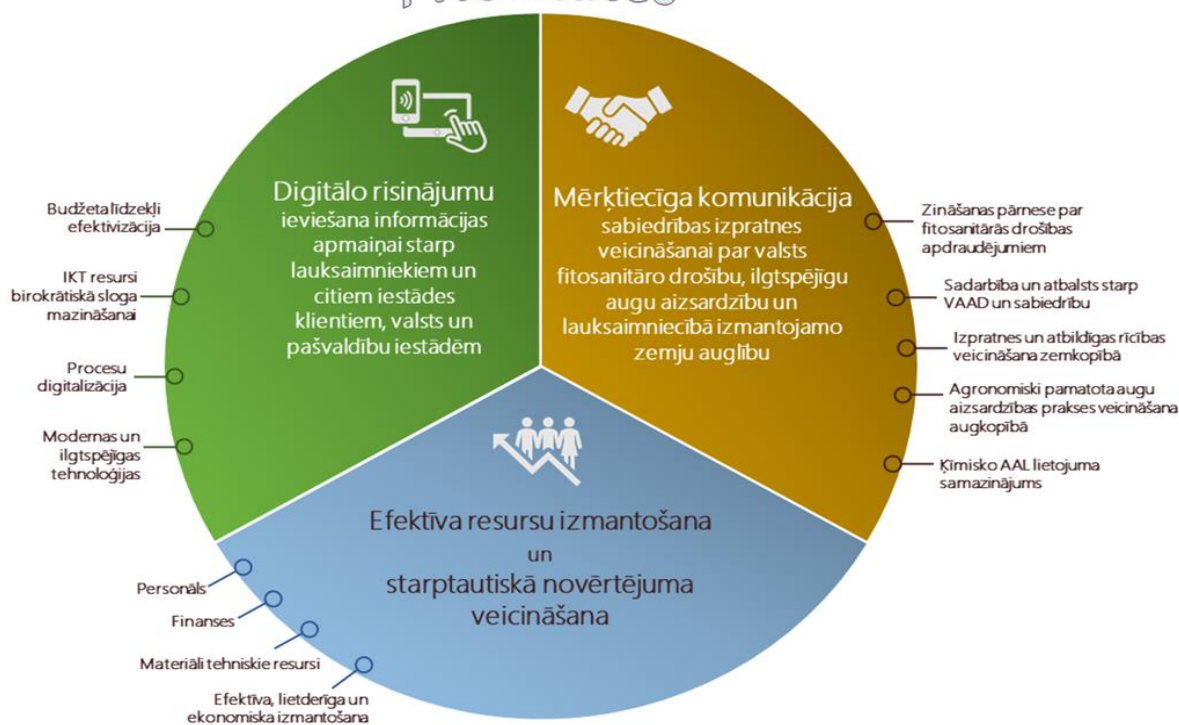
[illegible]

Digitālo risinājumu ieviešana informācijas apmaiņai starp lauksaimniekiem un citiem iestādes klientiem, valsts un pašvaldību iestādēm

Budžeta līdzekļi efektivizācija

IKT resursi birokrātiskā sloga mazināšanai

Procesu digitalizācija

Modernas un ilgtspējīgas tehnoloģijas

Mērķtiecīga komunikācija sabiedrības izpratnes veicināšanai par valsts fitosanitāro drošību, ilgtspējīgu augu aizsardzību un lauksaimniecībā izmantojamo zemju auglību

Zināšanas pārnese par fitosanitārās drošības apdraudējumiem

Sadarbība un atbalsts starp VAAD un sabiedrību

Izpratnes un atbildīgas rīcības veicināšana zemkopībā

Agronomiski pamatota augu aizsardzības prakses veicināšana augkopībā

Ķīmisko AAL lietojuma samazinājums

Efektīva resursu izmantošana un starptautiskā novērtējuma veicināšana

Personāls

Finanses

Materiāli tehniskie resursi

Efektīva, lietderīga un ekonomiska izmantošana